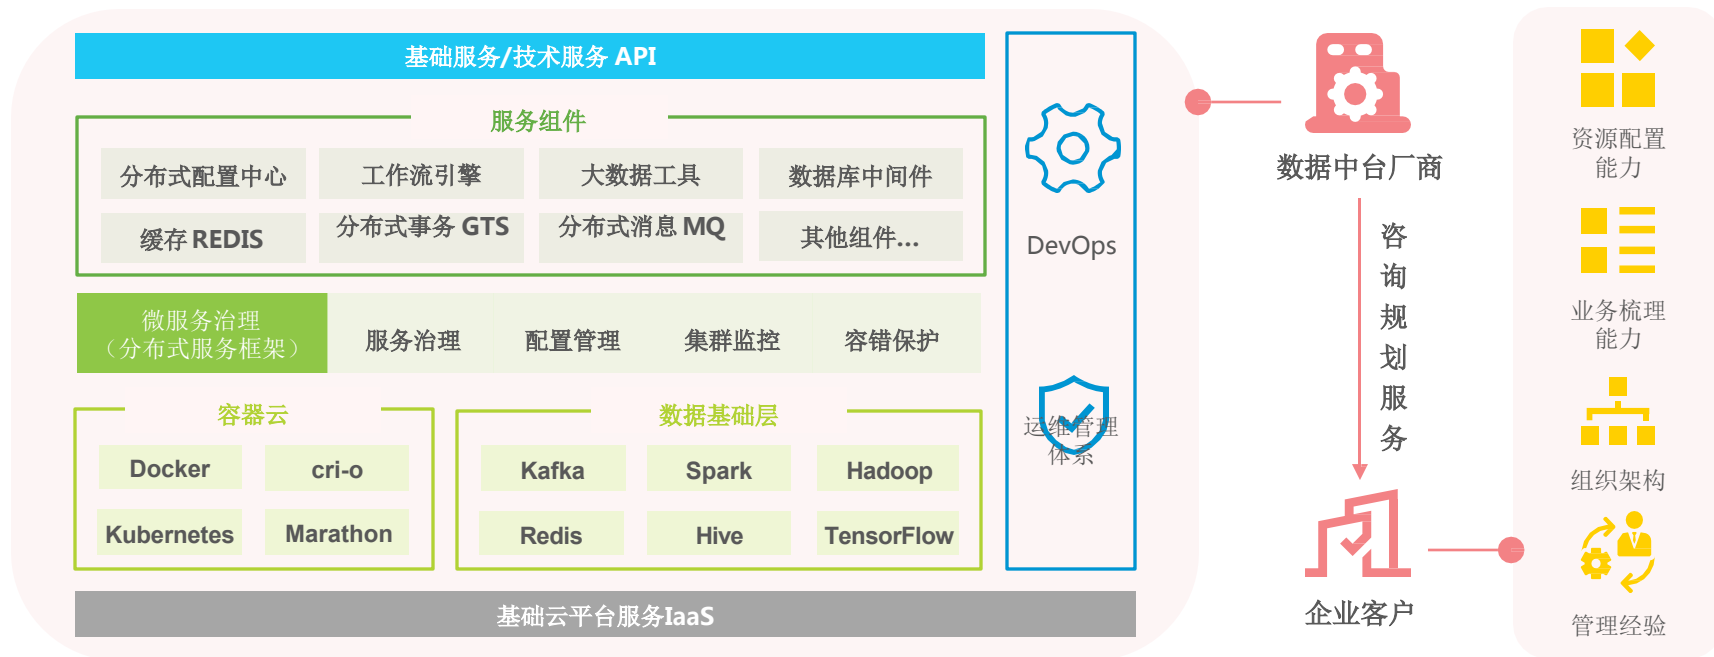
基础服务/技术服务 API

服务组件

分布式配置中心
工作流引擎
大数据工具
数据库中间件
缓存 REDIS
分布式事务 GTS
分布式消息 MQ
其他组件...

微服务治理
（分布式服务框架）
服务治理
配置管理
集群监控
容错保护

容器云
Docker
cri-o
Kubernetes
Marathon

数据基础层
Kafka
Spark
Hadoop
Redis
Hive
TensorFlow

基础云平台服务IaaS

DevOps

运维管理
体系

数据中台厂商

咨询规划服务

企业客户

资源配置
能力

业务梳理
能力

组织架构

管理经验